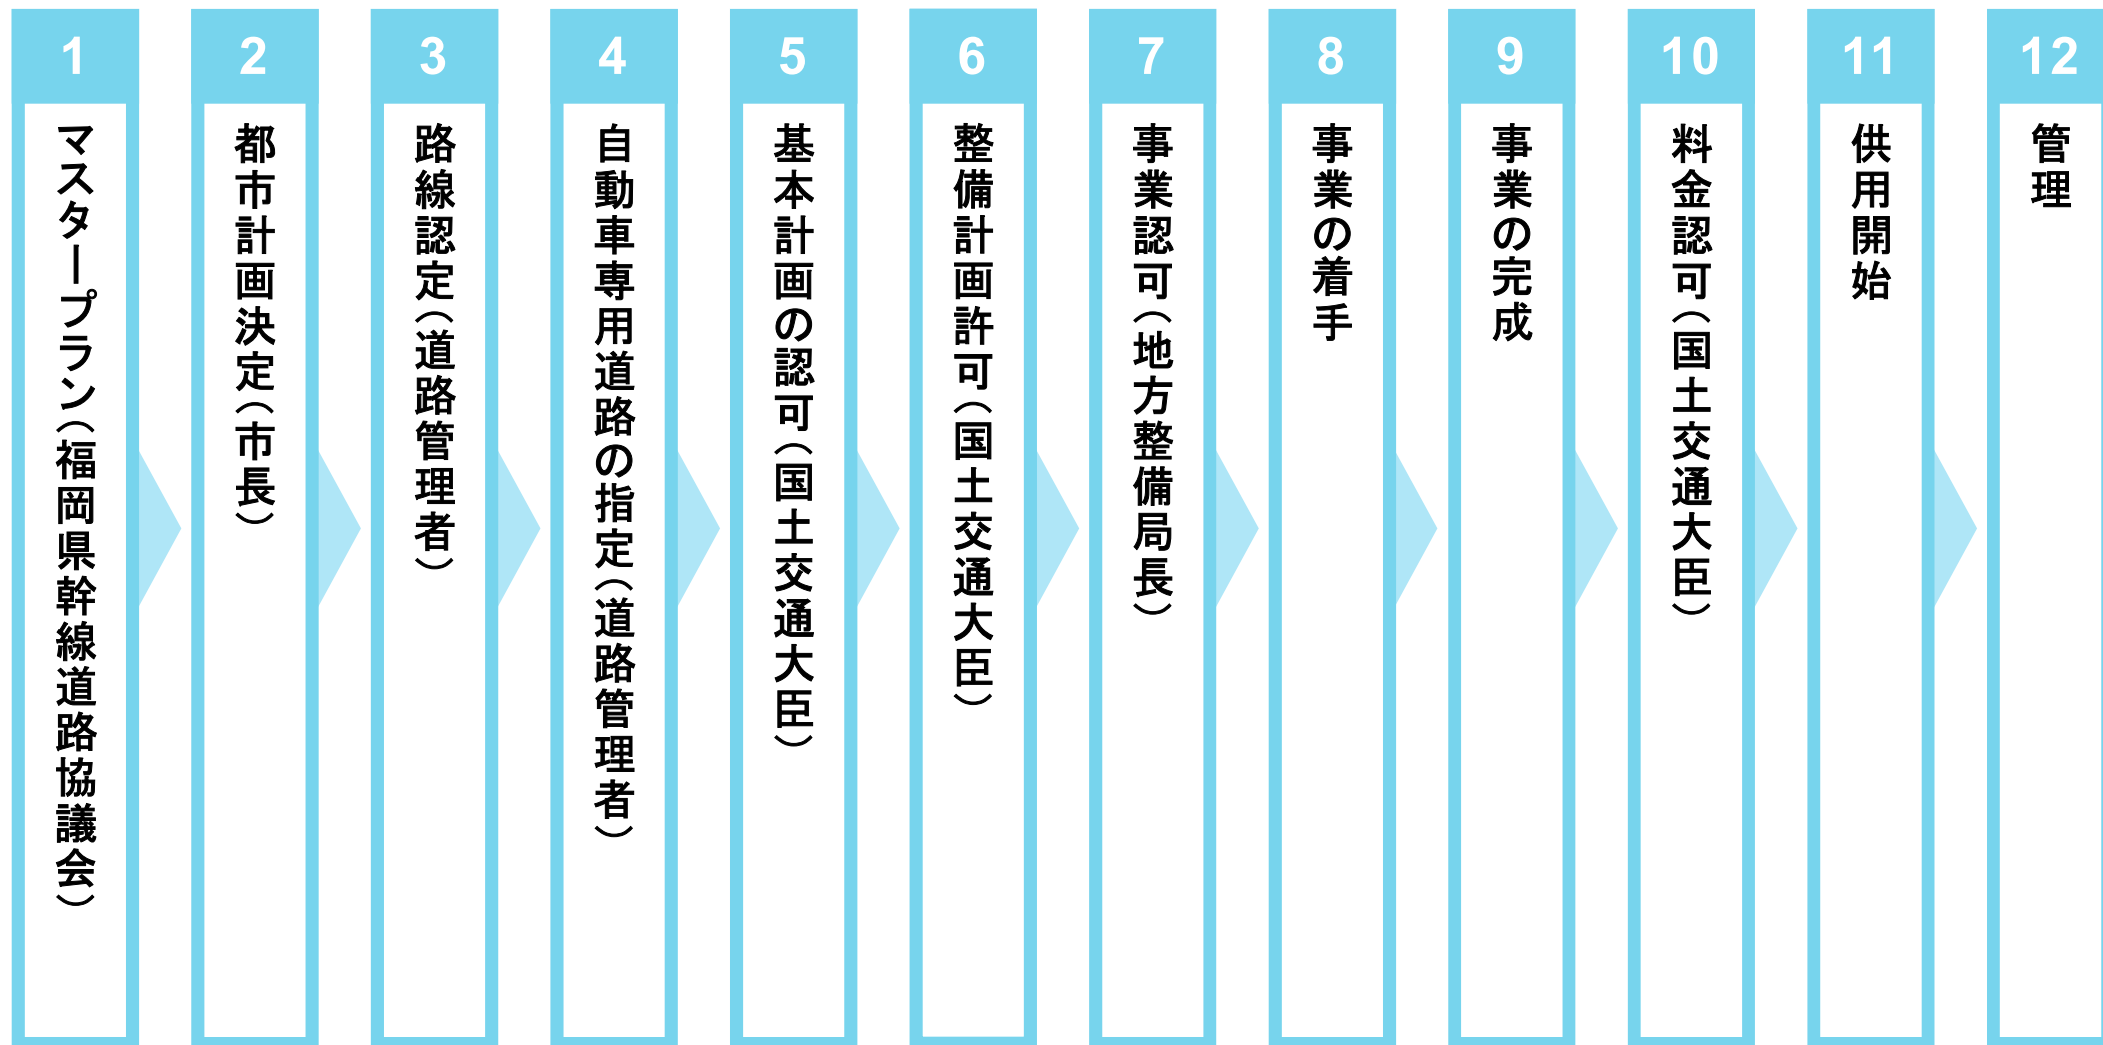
1
マスタープラン（福岡県幹線道路協議会）

2
都市計画決定（市長）

3
路線認定（道路管理者）

4
自動車専用道路の指定（道路管理者）

5
基本計画の認可（国土交通大臣）

6
整備計画許可（国土交通大臣）

7
事業認可（地方整備局長）

8
事業の着手

9
事業の完成

10
料金認可（国土交通大臣）

11
供用開始

12
管理